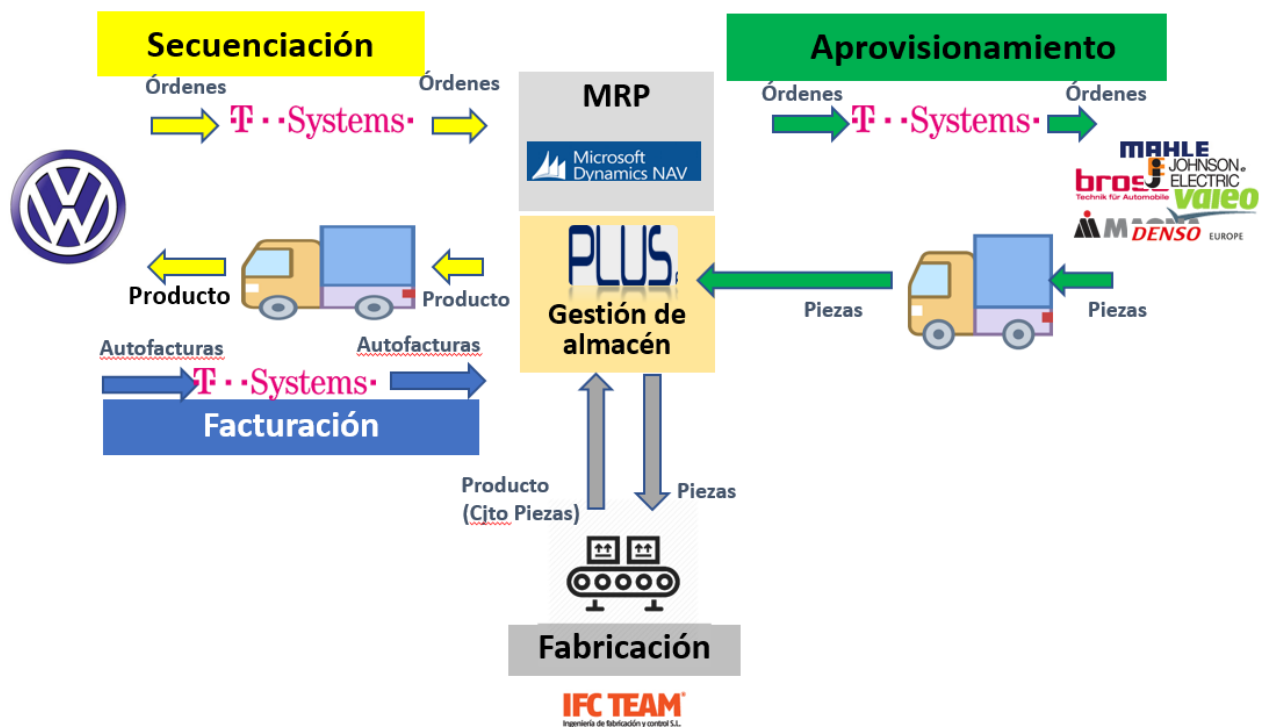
Secuenciación

Órdenes T · · Systems · Órdenes

MRP

Microsoft Dynamics NAV

Aprovisionamiento

Órdenes T · · Systems · Órdenes

MAHLE
JOHNSON ELECTRIC
brose
Technik für Automobile
valeo
MAGNA
DENSO EUROPE

PLUS

Gestión de almacén

Producto

Producto

Piezas

Piezas

Autofacturas

Autofacturas

T · · Systems ·

Facturación

Producto (Cjto Piezas)

Piezas

Fabricación

IFC TEAM
Ingeniería de fabricación y control S.L.